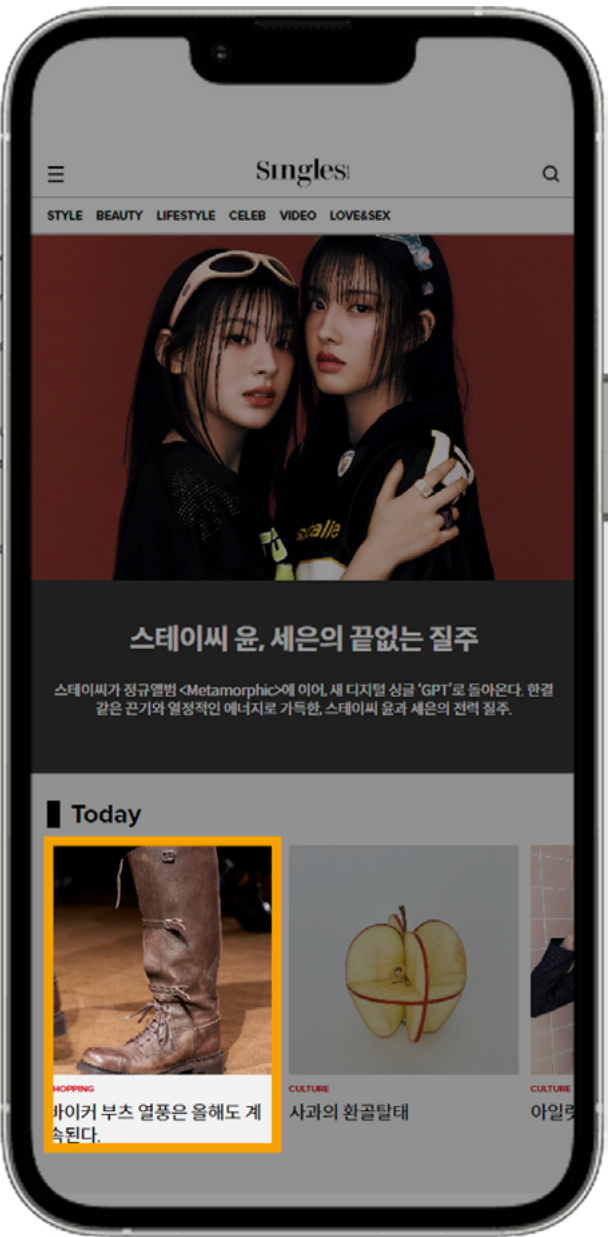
Singles

STYLE BEAUTY LIFESTYLE CELEB VIDEO LOVE&SEX

스테이씨 윤, 세은의 끝없는 질주

스테이씨가 정규앨범 <Metamorphic>에 이어, 새 디지털 싱글 'GPT'로 돌아온다. 한결같은 끈기와 열정적인 에너지로 가득한, 스테이씨 윤과 세은의 전력 질주.

Today

HOPPING
바이커 부츠 열풍은 올해도 계속된다.

CULTURE
사과의 환골탈태

CULTURE
아일랏